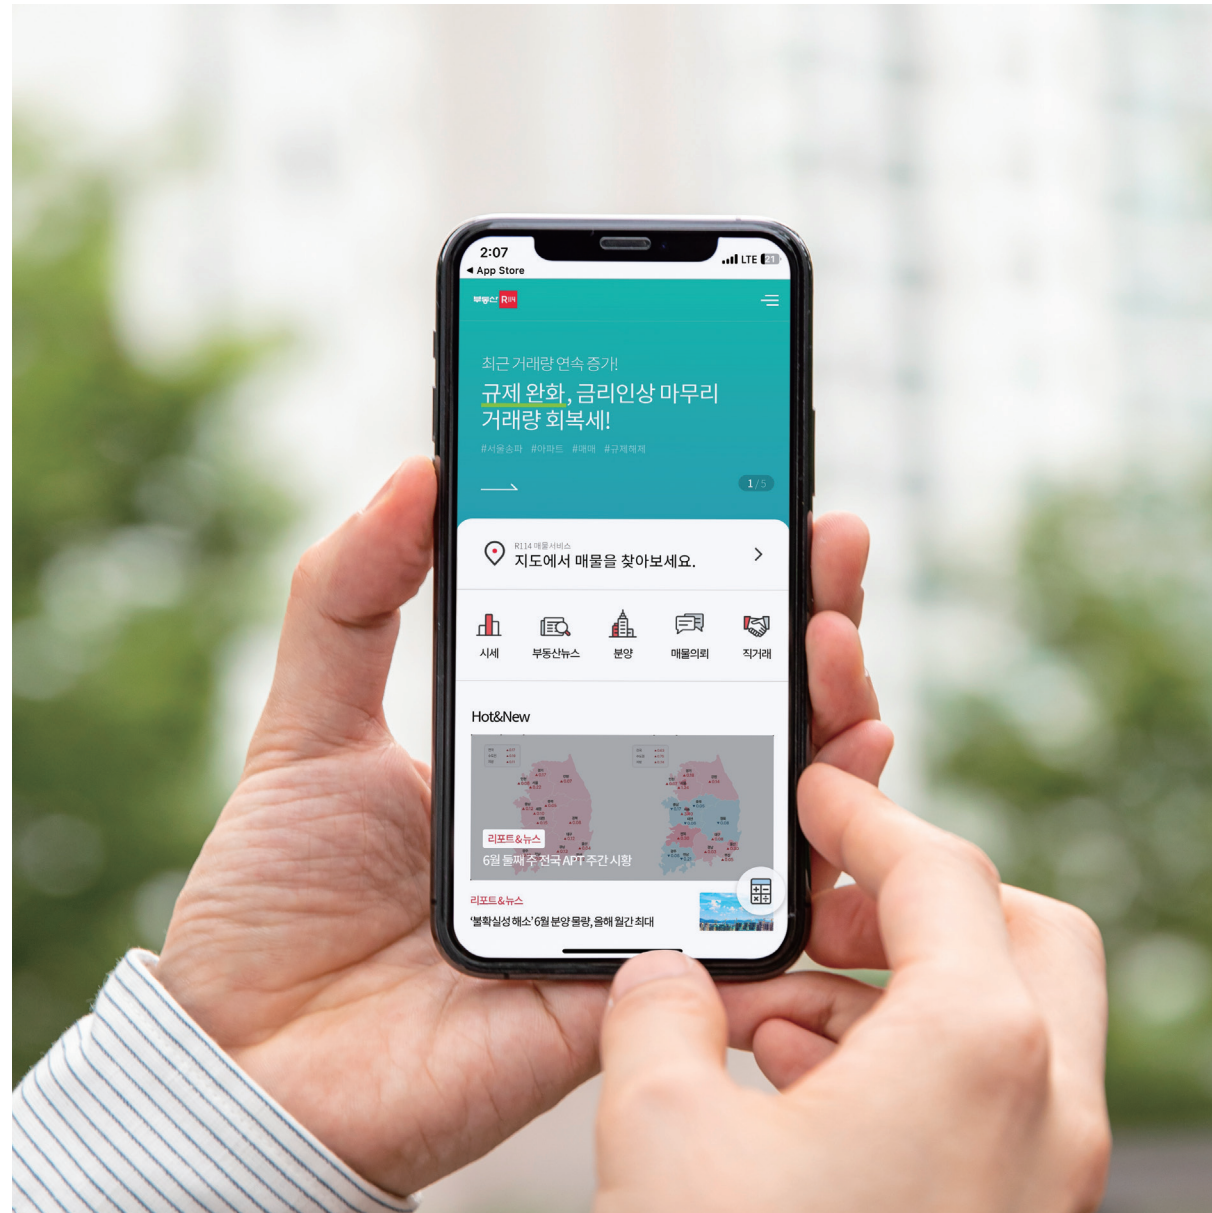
2:07
◀ App Store
LTE 21

부동산 R114

최근 거래량 연속 증가!
규제 완화, 금리인상 마무리 거래량 회복세!
#서울송파 #아파트 #매매 #규제해제

1/5

R114 매물서비스
지도에서 매물을 찾아보세요.

시세
부동산뉴스
분양
매물의뢰
직거래

Hot&New

리포트&뉴스
6월 둘째 주 전국 APT 주간 시황

리포트&뉴스
'불확실성 해소' 6월 분양 물량, 올해 월간 최대